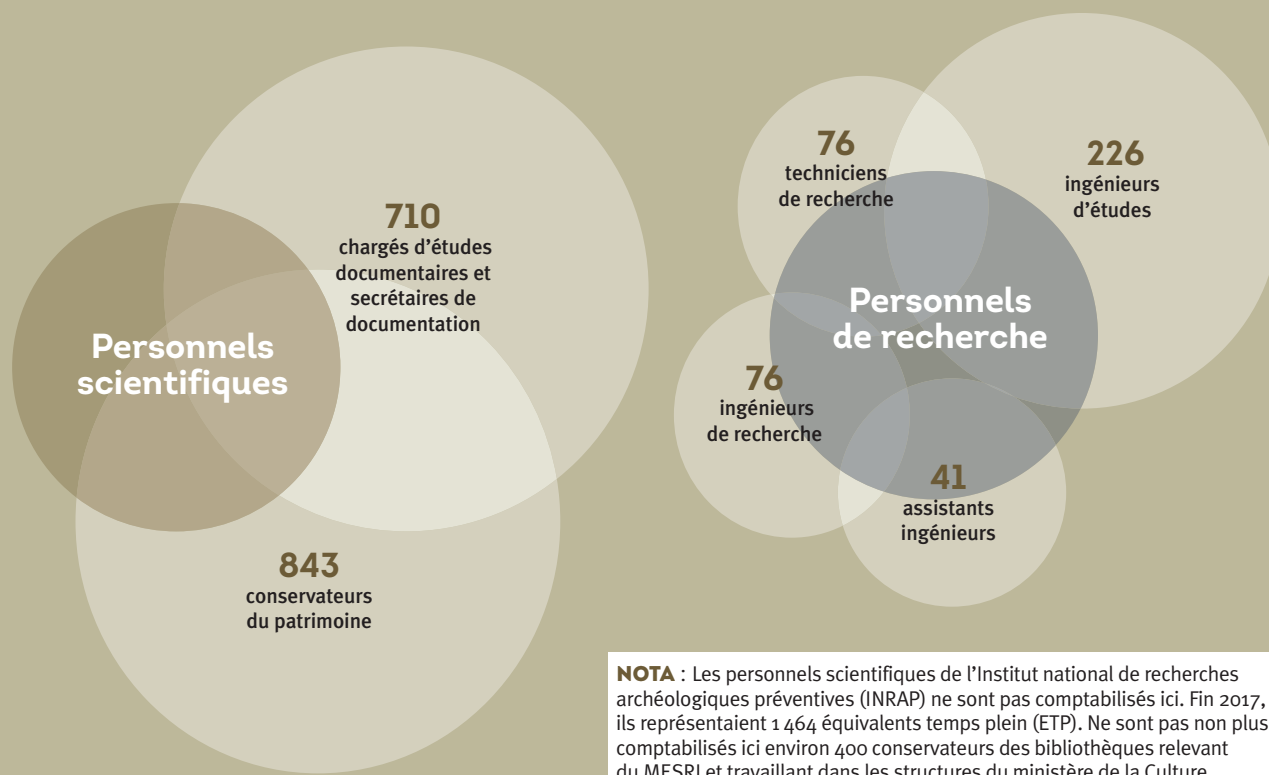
710
chargés d'études documentaires et secrétaires de documentation

Personnels scientifiques

843
conservateurs du patrimoine

76
techniciens de recherche

226
ingénieurs d'études

Personnels de recherche

76
ingénieurs de recherche

41
assistants ingénieurs

NOTA : Les personnels scientifiques de l'Institut national de recherches archéologiques préventives (INRAP) ne sont pas comptabilisés ici. Fin 2017, ils représentaient 1 464 équivalents temps plein (ETP). Ne sont pas non plus comptabilisés ici environ 400 conservateurs des bibliothèques relevant du MESRI et travaillant dans les structures du ministère de la Culture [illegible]